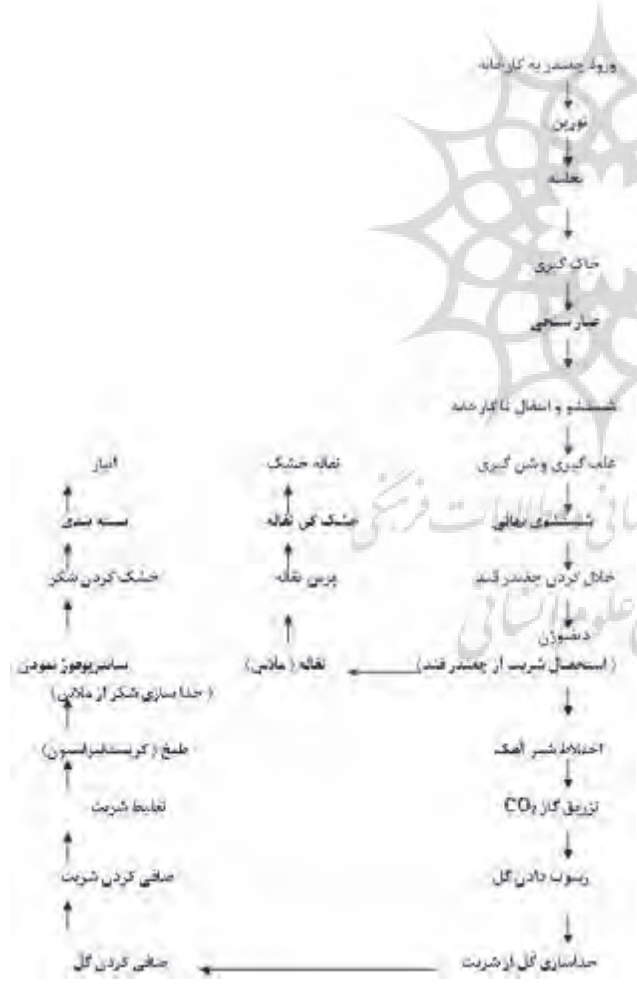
ورود چغندر به کارخانه

توزین

نمونه

خاک گیری

عیار سنجی

شستشو و انتقال تا کارخانه

علف گیری وشن گیری

شستشوی نهائی

خلال کردن چغندر قند

دیفوزن
(استحصال شربت از چغندر قند)

اختلاط شیر آهک

تزریق گاز $CO_2$

رسوب دادن گل

جداسازی گل از شربت

تفاله خشک

خشک کن تفاله

پرس تفاله

تفاله (خالص)

انبار

بسته بندی

خشک کردن شکر

سانتریفوژ نمودن
(جدا سازی شکر از ملاس)

طبخ (کریستالیزاسیون)

تغلیظ شربت

صافی کردن شربت

صافی کردن گل